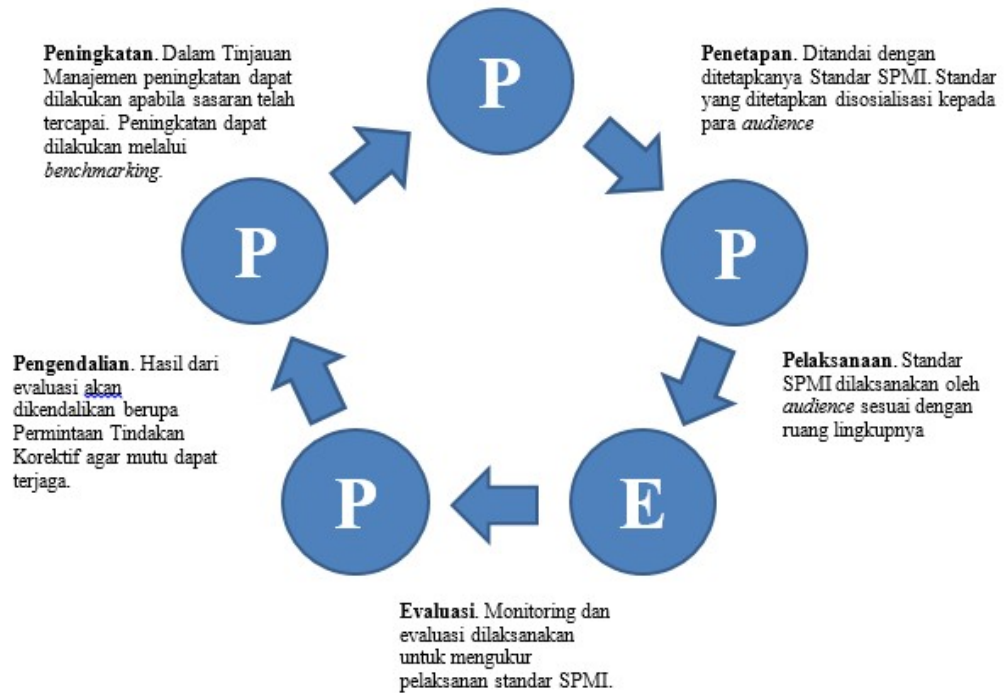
**Peningkatan**. Dalam Tinjauan Manajemen peningkatan dapat dilakukan apabila sasaran telah tercapai. Peningkatan dapat dilakukan melalui *benchmarking*.

P

**Penetapan**. Ditandai dengan ditetapkanya Standar SPMI. Standar yang ditetapkan disosialisasi kepada para *audience*

P

P

**Pelaksanaan**. Standar SPMI dilaksanakan oleh *audience* sesuai dengan ruang lingkupnya

**Pengendalian**. Hasil dari evaluasi akan dikendalikan berupa Permintaan Tindakan Korektif agar mutu dapat terjaga.

P

E

**Evaluasi**. Monitoring dan evaluasi dilaksanakan untuk mengukur pelaksanan standar SPMI.